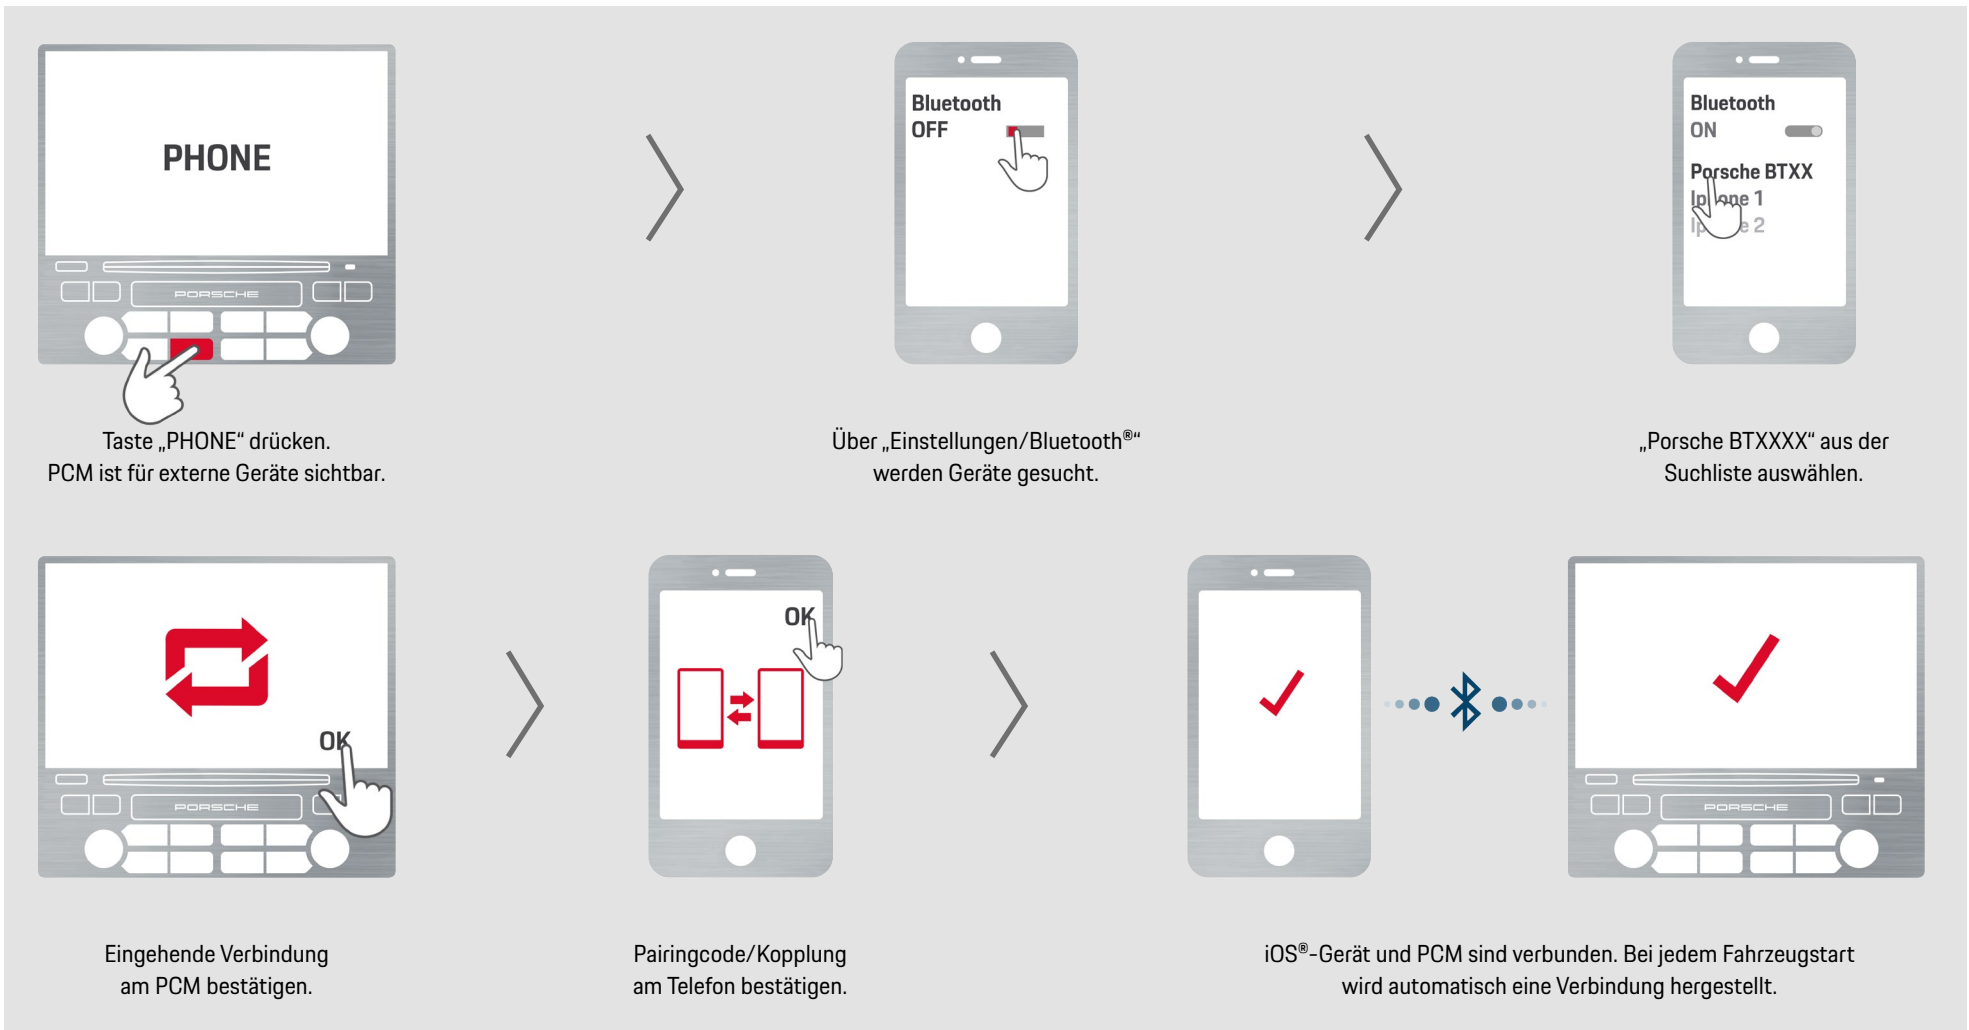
PHONE

PORSCHE

Taste „PHONE“ drücken.
PCM ist für externe Geräte sichtbar.

Bluetooth
OFF

Über „Einstellungen/Bluetooth®“
werden Geräte gesucht.

Bluetooth
ON

Porsche BTXX
Ip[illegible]one 1
Ip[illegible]e 2

„Porsche BTXXXX“ aus der
Suchliste auswählen.

OK

PORSCHE

Eingehende Verbindung
am PCM bestätigen.

OK

Pairingcode/Kopplung
am Telefon bestätigen.

PORSCHE

iOS®-Gerät und PCM sind verbunden. Bei jedem Fahrzeugstart
wird automatisch eine Verbindung hergestellt.